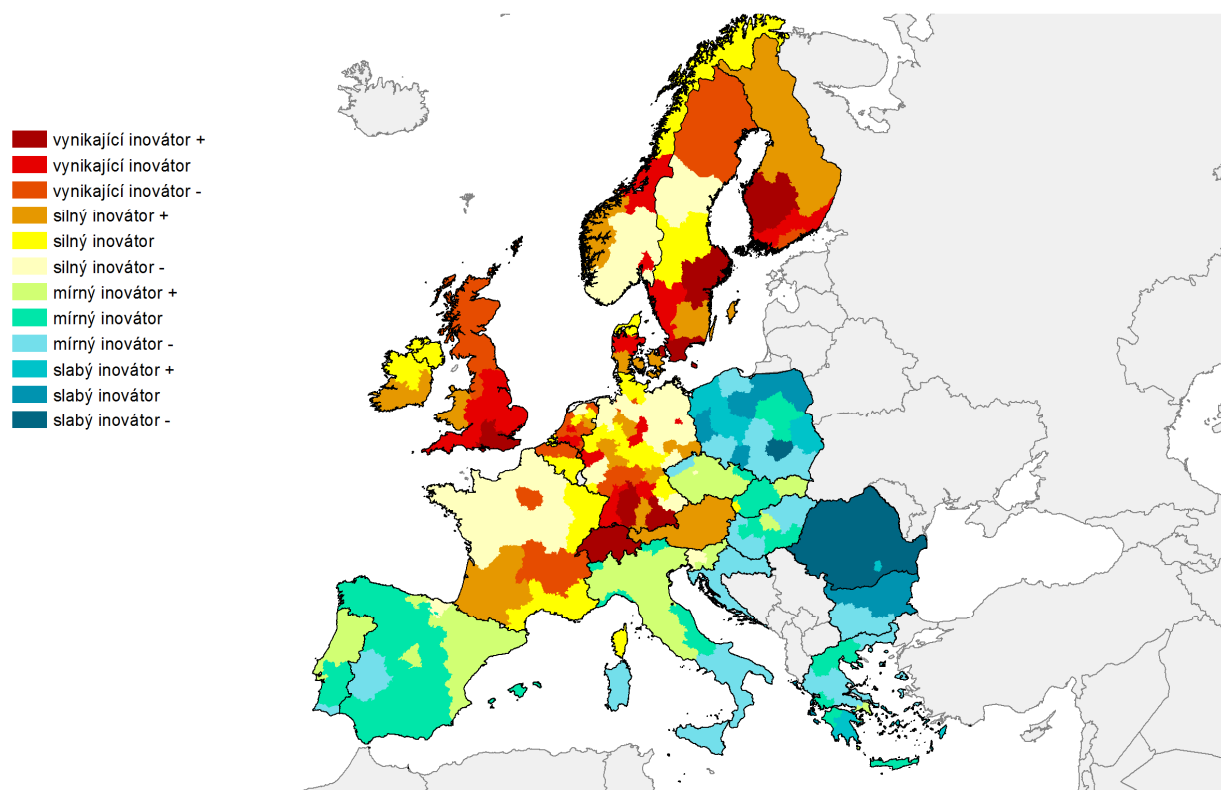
vynikající inovátor +
vynikající inovátor
vynikající inovátor -
silný inovátor +
silný inovátor
silný inovátor -
mírný inovátor +
mírný inovátor
mírný inovátor -
slabý inovátor +
slabý inovátor
slabý inovátor -